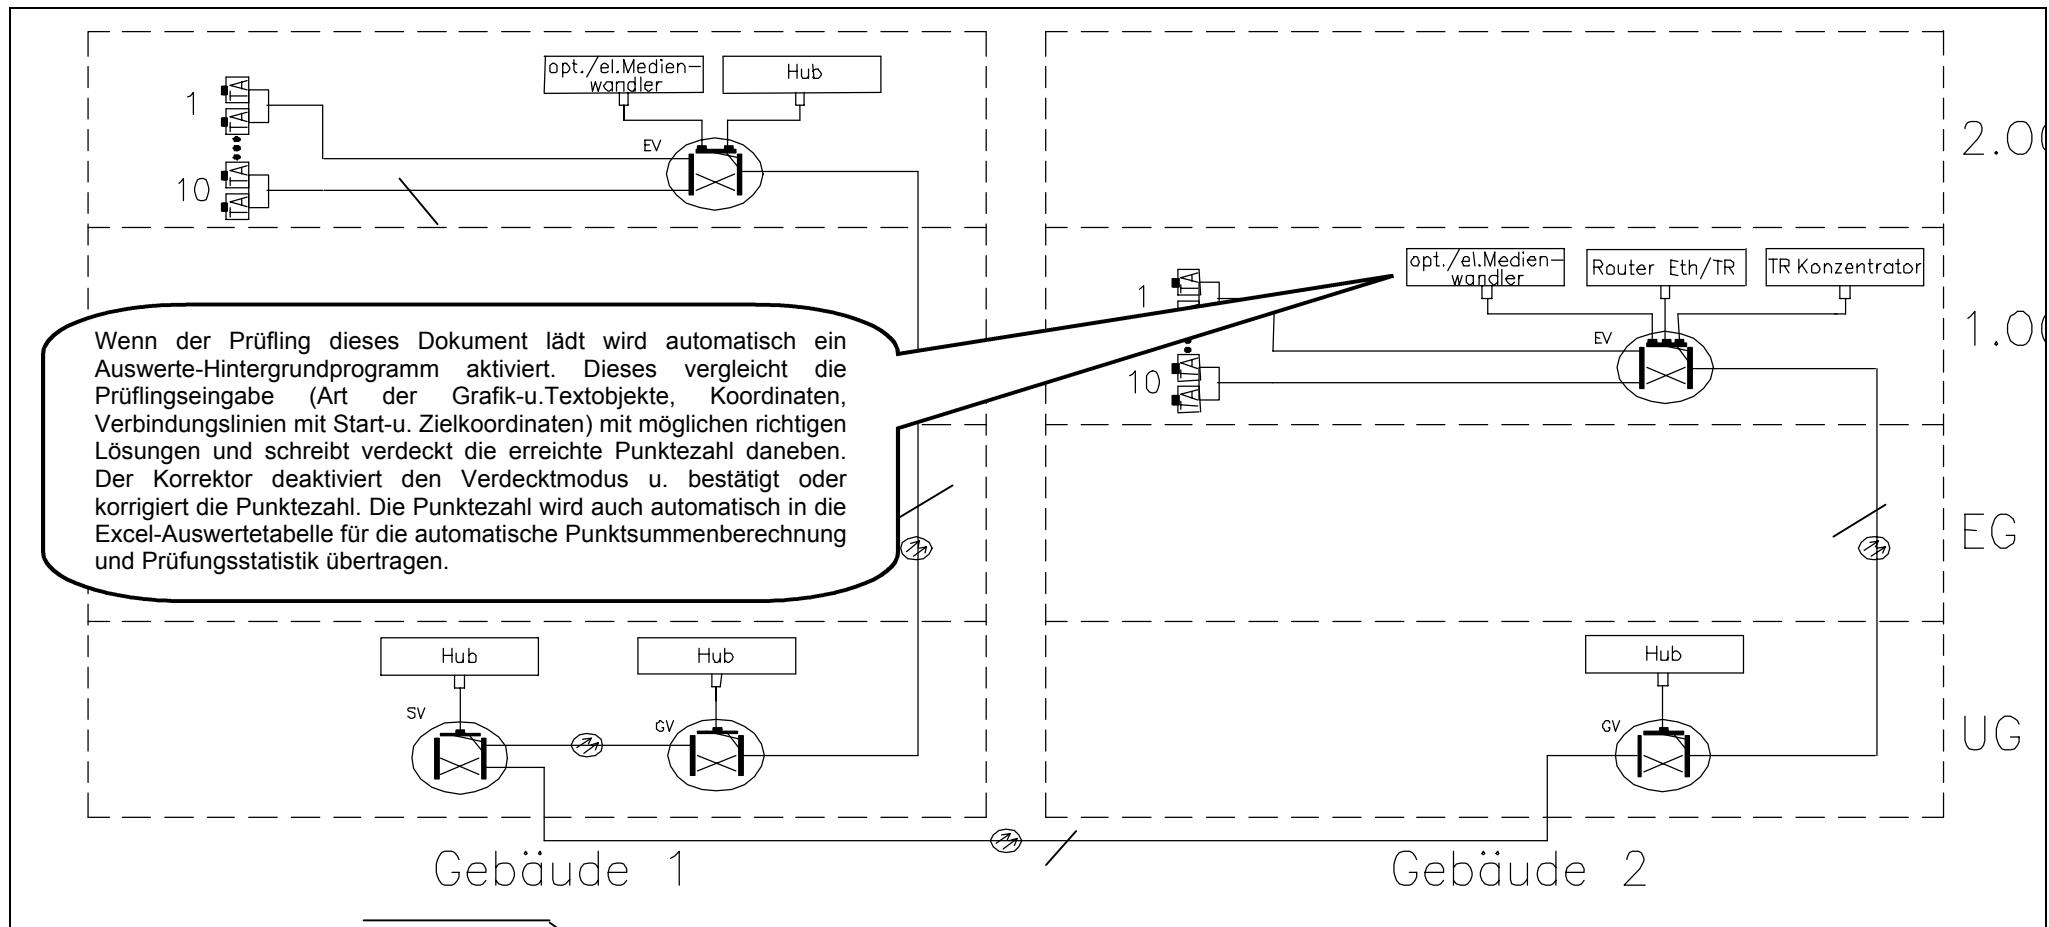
opt./el.Medienwandler

Hub

1

10

EV

2.0

opt./el.Medienwandler

Router Eth/TR

TR Konzentrator

1

10

EV

1.0

Wenn der Prüfling dieses Dokument lädt wird automatisch ein Auswerte-Hintergrundprogramm aktiviert. Dieses vergleicht die Prüflingseingabe (Art der Grafik-u.Textobjekte, Koordinaten, Verbindungslinien mit Start-u. Zielkoordinaten) mit möglichen richtigen Lösungen und schreibt verdeckt die erreichte Punktezahl daneben. Der Korrektor deaktiviert den Verdecktmodus u. bestätigt oder korrigiert die Punktezahl. Die Punktezahl wird auch automatisch in die Excel-Auswertetabelle für die automatische Punktsummenberechnung und Prüfungsstatistik übertragen.

EG

Hub

Hub

Hub

SV

GV

GV

UG

Gebäude 1

Gebäude 2